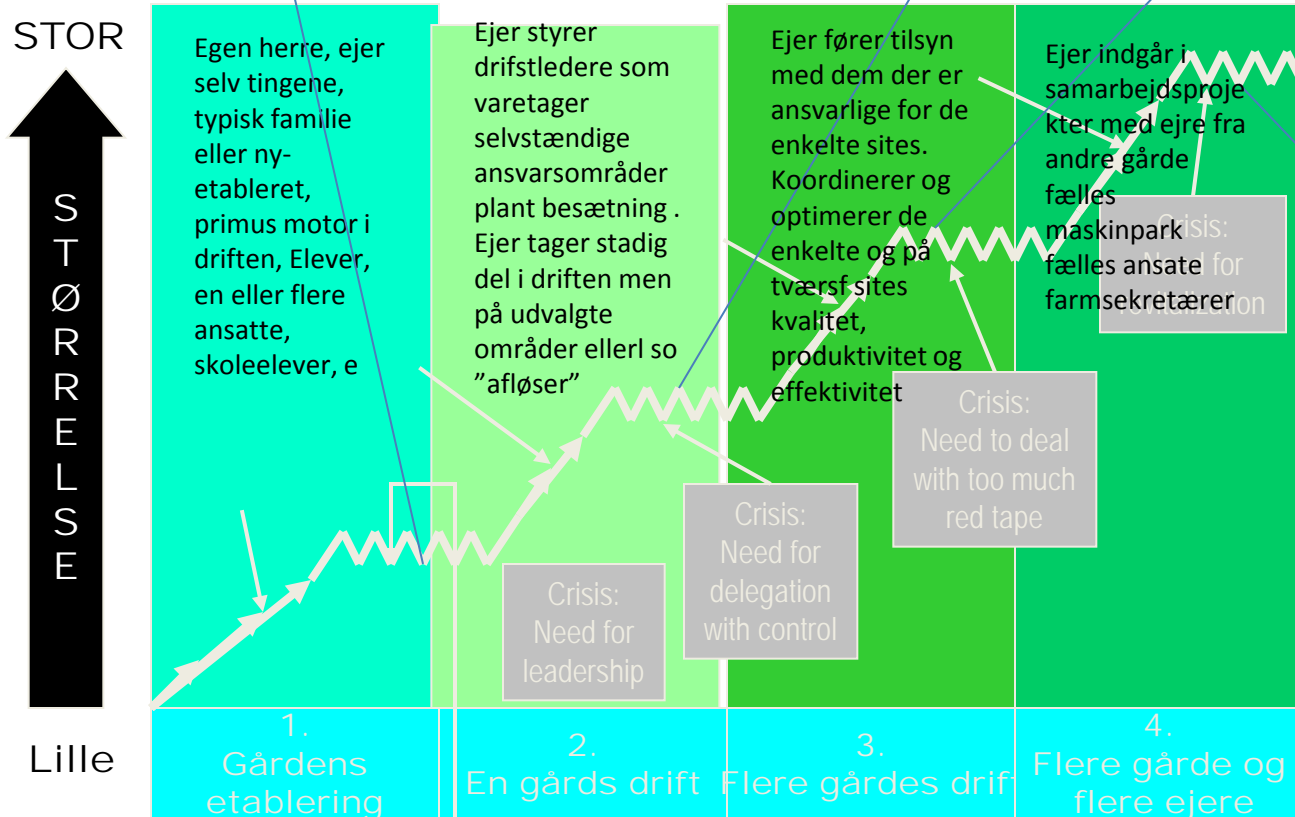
STOR

STØRRELSE

Lille

Egen herre, ejer selv tingene, typisk familie eller nyetableret, primus motor i driften, Elever, en eller flere ansatte, skoleelever, e

Ejer styrer driftsledere som varetager selvstændige ansvarsområder plant besætning . Ejer tager stadig del i driften men på udvalgte områder ellerl so "afløser"

Ejer fører tilsyn med dem der er ansvarlige for de enkelte sites. Koordinerer og optimerer de enkelte og på tværsf sites kvalitet, produktivitet og effektivitet

Ejer indgår i samarbejdsprojekter med ejre fra andre gårde fælles maskinpark fælles ansate farmsekretærer

Crisis: Need for leadership

Crisis: Need for delegation with control

Crisis: Need to deal with too much red tape

Crisis: Need for revitalization

1. Gårdens etablering

2. En gårds drift

3. Flere gårdes drift

4. Flere gårde og flere ejere